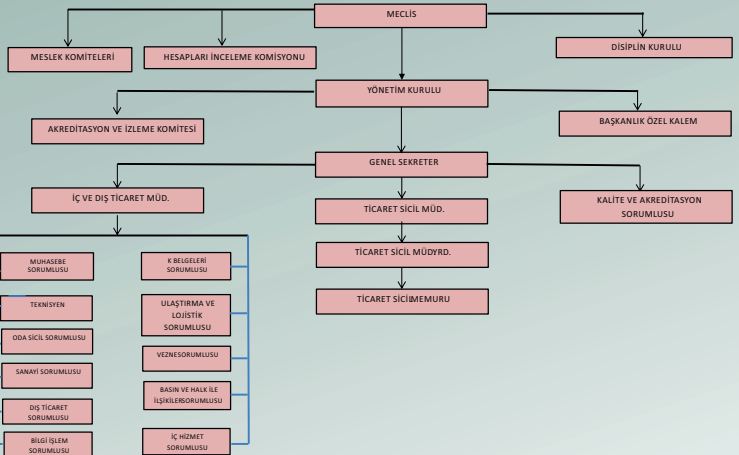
MECLİS

MESLEK KOMİTELERİ

HESAPLARI İNCELEME KOMİSYONU

DİSİPLİN KURULU

YÖNETİM KURULU

AKREDİTASYON VE İZLEME KOMİTESİ

BAŞKANLIK ÖZEL KALEM

GENEL SEKRETER

İÇ VE DIŞ TİCARET MÜD.

TİCARET SİCİL MÜD.

KALİTE VE AKREDİTASYON SORUMLUSU

TİCARET SİCİL MÜDYRD.

TİCARET SİCİMEMURU

MUHASEBE SORUMLUSU

K BELGELERİ SORUMLUSU

TEKNİSYEN

ULAŞTIRMA VE LOJİSTİK SORUMLUSU

ODA SİCİL SORUMLUSU

VEZNESORUMLUSU

SANAYİ SORUMLUSU

BASIN VE HALK İLE İLŞİKİLERSORUMLUSU

DIŞ TİCARET SORUMLUSU

BİLGİ İŞLEM SORUMLUSU

İÇ HİZMET SORUMLUSU